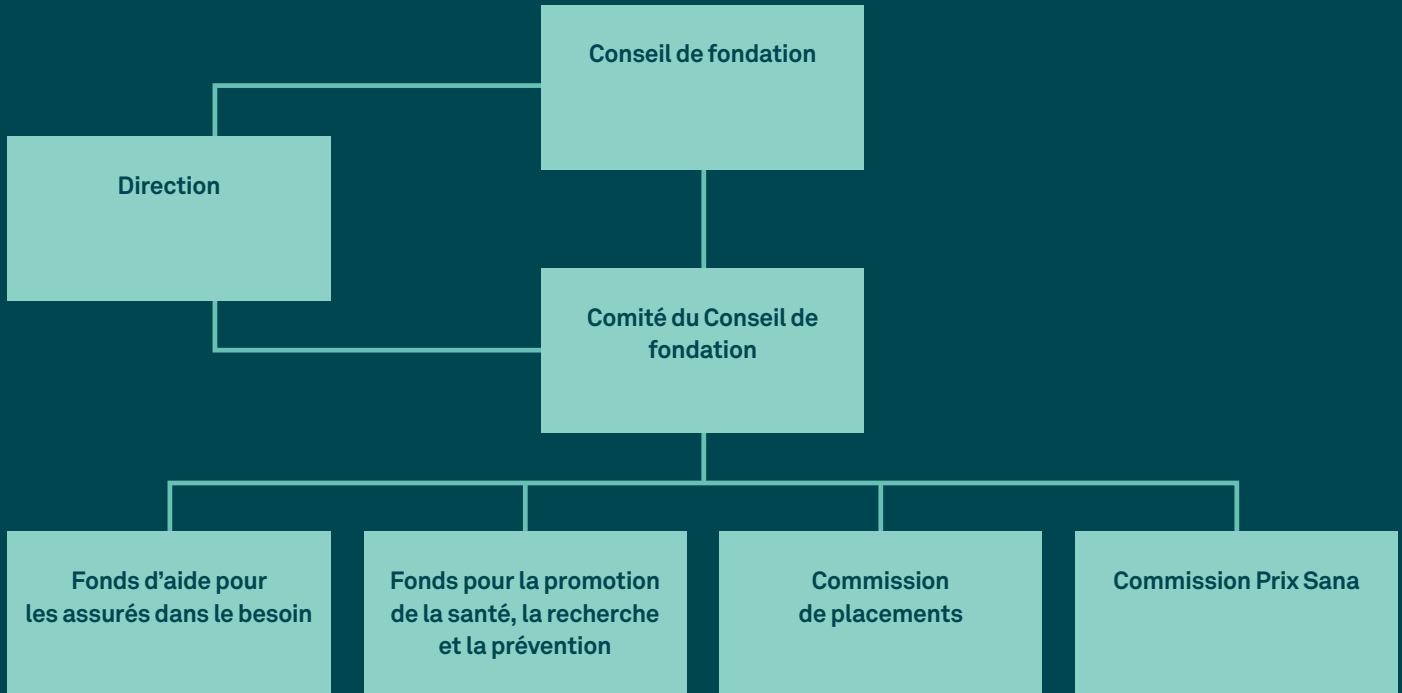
Conseil de fondation

Direction

Comité du Conseil de fondation

Fonds d’aide pour les assurés dans le besoin

Fonds pour la promotion de la santé, la recherche et la prévention

Commission de placements

Commission Prix Sana